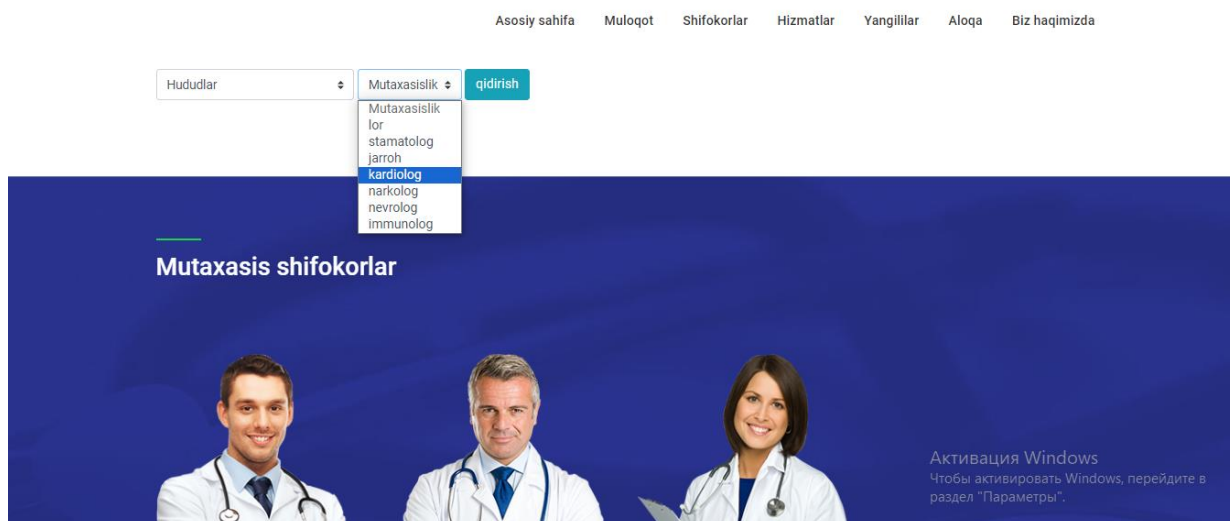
Asosiy sahifa Muloqot Shifokorlar Hizmatlar Yangililar Aloqa Biz haqimizda

Hududlar

Mutaxasislik

qidirish

Mutaxasislik
lor
stamatolog
jarroh
kardiolog
narkolog
nevrolog
immunolog

Mutaxasis shifokorlar

Активация Windows
Чтобы активировать Windows, перейдите в раздел "Параметры".